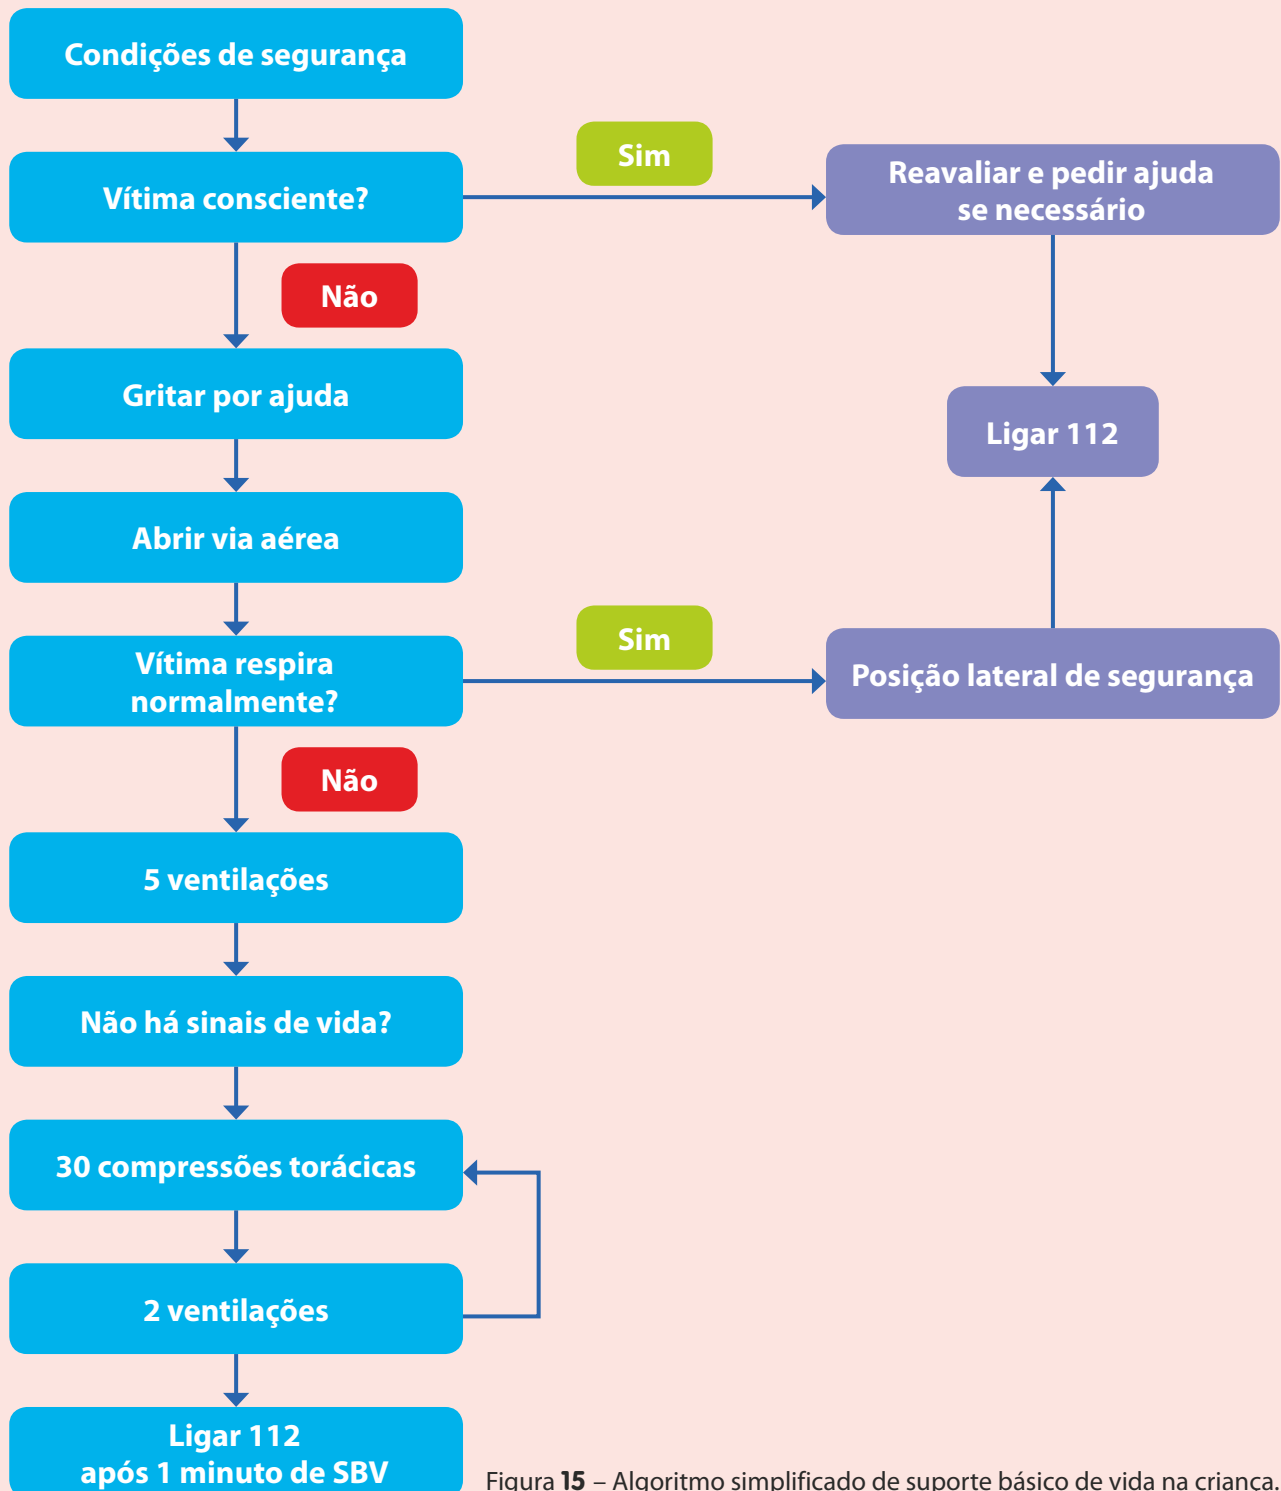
Condições de segurança

Vítima consciente?

Sim

Reavaliar e pedir ajuda se necessário

Não

Gritar por ajuda

Ligar 112

Abrir via aérea

Vítima respira normalmente?

Sim

Posição lateral de segurança

Não

5 ventilações

Não há sinais de vida?

30 compressões torácicas

2 ventilações

Ligar 112 após 1 minuto de SBV

Figura **15** – Algoritmo simplificado de suporte básico de vida na criança.